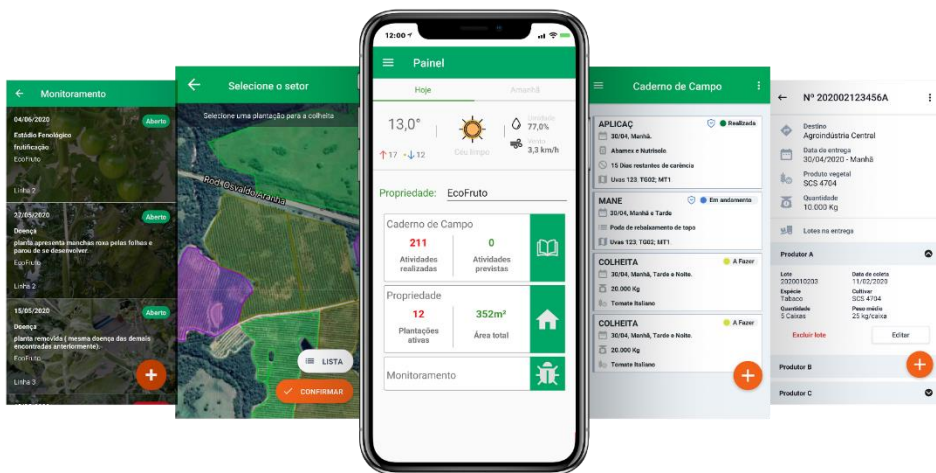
Monitoramento

04/06/2020 Aberto
Estádio Fenológico
frutificação
EcoFruto
Linha 2

27/05/2020 Aberto
Doença
planta apresenta manchas roxa pelas folhas e parou de se desenvolver.
EcoFruto
Linha 2

15/05/2020 Aberto
Doença
planta removida ( mesma doença das demais encontradas anteriormente).
EcoFruto
Linha 3

Selecione o setor
Selecione uma plantação para a colheita
Rod. Osvaldo Aranha
LISTA
CONFIRMAR

12:00
Painel
Hoje
Amanhã
13,0°
Céu limpo
Umidade 77,0%
Vento 3,3 km/h
17 12
Propriedade: EcoFruto
Caderno de Campo
211
Atividades realizadas
0
Atividades previstas
Propriedade
12
Plantações ativas
352m²
Área total
Monitoramento

Caderno de Campo
APLICAÇ Realizada
30/04, Manhã.
Abamex e Nutrisolo
15 Dias restantes de carência
Uvas 123, T602, MT1
MANE Em andamento
30/04, Manhã e Tarde
Poda de rebaixamento de topo
Uvas 123, T602, MT1
COLHEITA A Fazer
30/04, Manhã, Tarde e Noite.
20.000 Kg
Tomate Italiano
COLHEITA A Fazer
30/04, Manhã, Tarde e Noite.
20.000 Kg
Tomate Italiano

Nº 202002123456A
Destino
Agroindústria Central
Data de entrega
30/04/2020 - Manhã
Produto vegetal
SCS 4704
Quantidade
10.000 Kg
Lotes na entrega
Produtor A
Lote
2020010203
Data de coleta
11/02/2020
Espécie
Tabaco
Cultivar
SCS 4704
Quantidade
5 Caixas
Peso médio
25 kg/caixa
Excluir lote
Editar
Produtor B
Produtor C